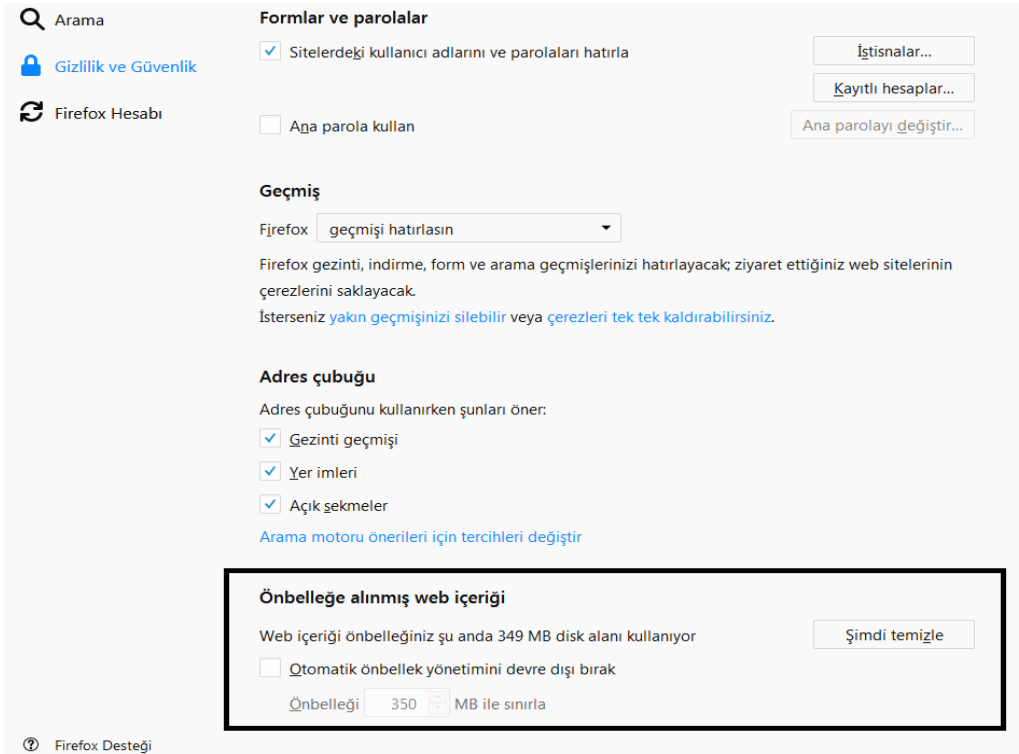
Arama

Gizlilik ve Güvenlik

Firefox Hesabı

Formlar ve parolalar

Sitelerdeki kullanıcı adlarını ve parolaları hatırla

İstisnalar...

Kayıtlı hesaplar...

Ana parola kullan

Ana parolayı değiştir...

Geçmiş

Firefox geçmişi hatırlasın

Firefox gezinti, indirme, form ve arama geçmişlerinizi hatırlayacak; ziyaret ettiğiniz web sitelerinin çerezlerini saklayacak.

İsterseniz yakın geçmişinizi silebilir veya çerezleri tek tek kaldırabilirsiniz.

Adres çubuğu

Adres çubuğunu kullanırken şunları öner:

Gezinti geçmişi

Yer imleri

Açık sekmeler

Arama motoru önerileri için tercihleri değiştir

Önbelleğe alınmış web içeriği

Web içeriği önbelleğiniz şu anda 349 MB disk alanı kullanıyor

Şimdi temizle

Otomatik önbellek yönetimini devre dışı bırak

Önbelleği 350 MB ile sınırla

Firefox Desteği